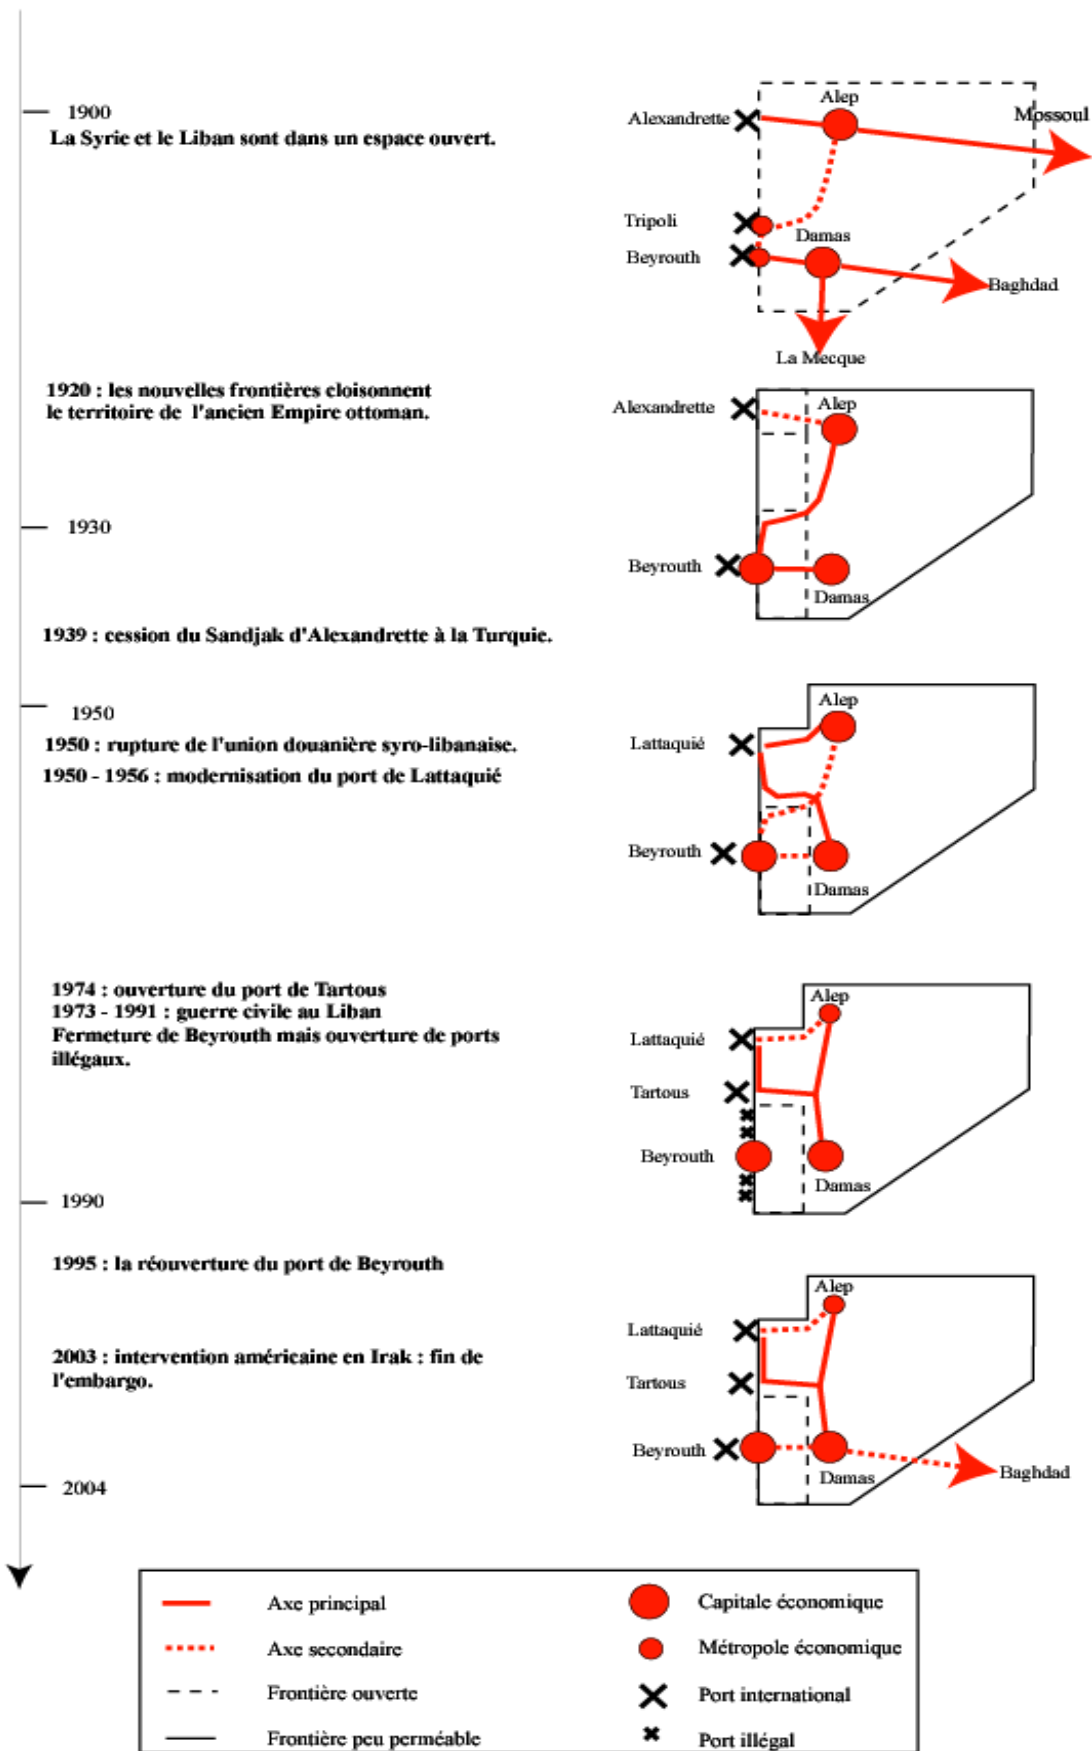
1900
La Syrie et le Liban sont dans un espace ouvert.

Alexandrette
Alep
Mossoul
Tripoli
Damas
Beyrouth
Baghdad
La Mecque

1920 : les nouvelles frontières cloisonnent le territoire de l'ancien Empire ottoman.

Alexandrette
Alep

1930

Beyrouth
Damas

1939 : cession du Sandjak d'Alexandrette à la Turquie.

1950
1950 : rupture de l'union douanière syro-libanaise.
1950 - 1956 : modernisation du port de Lattaquié

Alep
Lattaquié
Beyrouth
Damas

1974 : ouverture du port de Tartous
1973 - 1991 : guerre civile au Liban
Fermeture de Beyrouth mais ouverture de ports illégaux.

Alep
Lattaquié
Tartous
Beyrouth
Damas

1990

1995 : la réouverture du port de Beyrouth

2003 : intervention américaine en Irak : fin de l'embargo.

Alep
Lattaquié
Tartous
Beyrouth
Damas
Baghdad

2004

Axe principal
Axe secondaire
Frontière ouverte
Frontière peu perméable
Capitale économique
Métropole économique
Port international
Port illégal